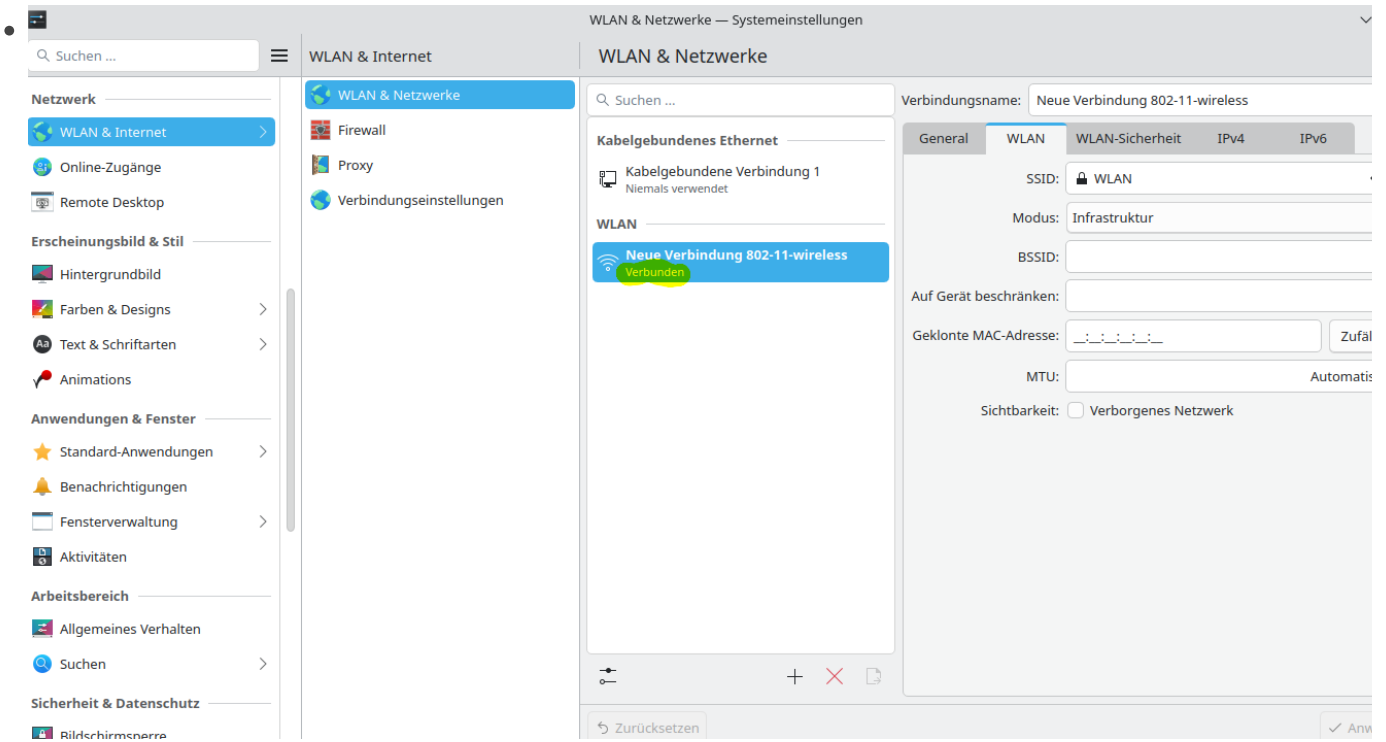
WLAN & Netzwerke — Systemeinstellungen

Suchen ...

WLAN & Internet

WLAN & Netzwerke

Netzwerk

WLAN & Internet

Online-Zugänge

Remote Desktop

Erscheinungsbild & Stil

Hintergrundbild

Farben & Designs

Text & Schriftarten

Animations

Anwendungen & Fenster

Standard-Anwendungen

Benachrichtigungen

Fensterverwaltung

Aktivitäten

Arbeitsbereich

Allgemeines Verhalten

Suchen

Sicherheit & Datenschutz

Bildschirmsperre

WLAN & Netzwerke

Firewall

Proxy

Verbindungseinstellungen

Suchen ...

Kabelgebundenes Ethernet

Kabelgebundene Verbindung 1
Niemals verwendet

WLAN

Neue Verbindung 802-11-wireless
Verbunden

Verbindungsname: Neue Verbindung 802-11-wireless

General | WLAN | WLAN-Sicherheit | IPv4 | IPv6

SSID: WLAN

Modus: Infrastruktur

BSSID:

Auf Gerät beschränken:

Geklonte MAC-Adresse: __:__:__:__:__:__ Zufäl

MTU: Automatis

Sichtbarkeit: Verborgenes Netzwerk

Zurücksetzen

Anw